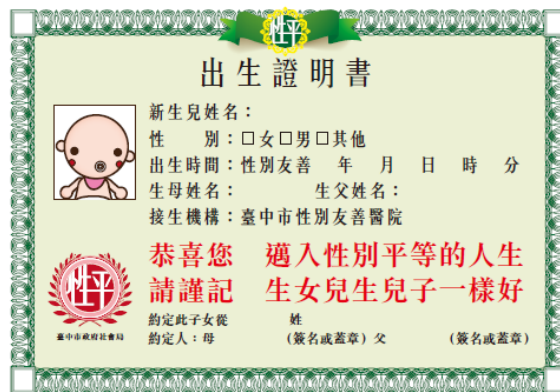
性平

出生證明書

新生兒姓名：
性　　別：□女□男□其他
出生時間：性別友善　年　月　日　時　分
生母姓名：　　　生父姓名：
接生機構：臺中市性別友善醫院

恭喜您　邁入性別平等的人生
請謹記　生女兒生兒子一樣好

性平
臺中市政府社會局

約定此子女從　　　姓
約定人：母　　　（簽名或蓋章）父　　　（簽名或蓋章）